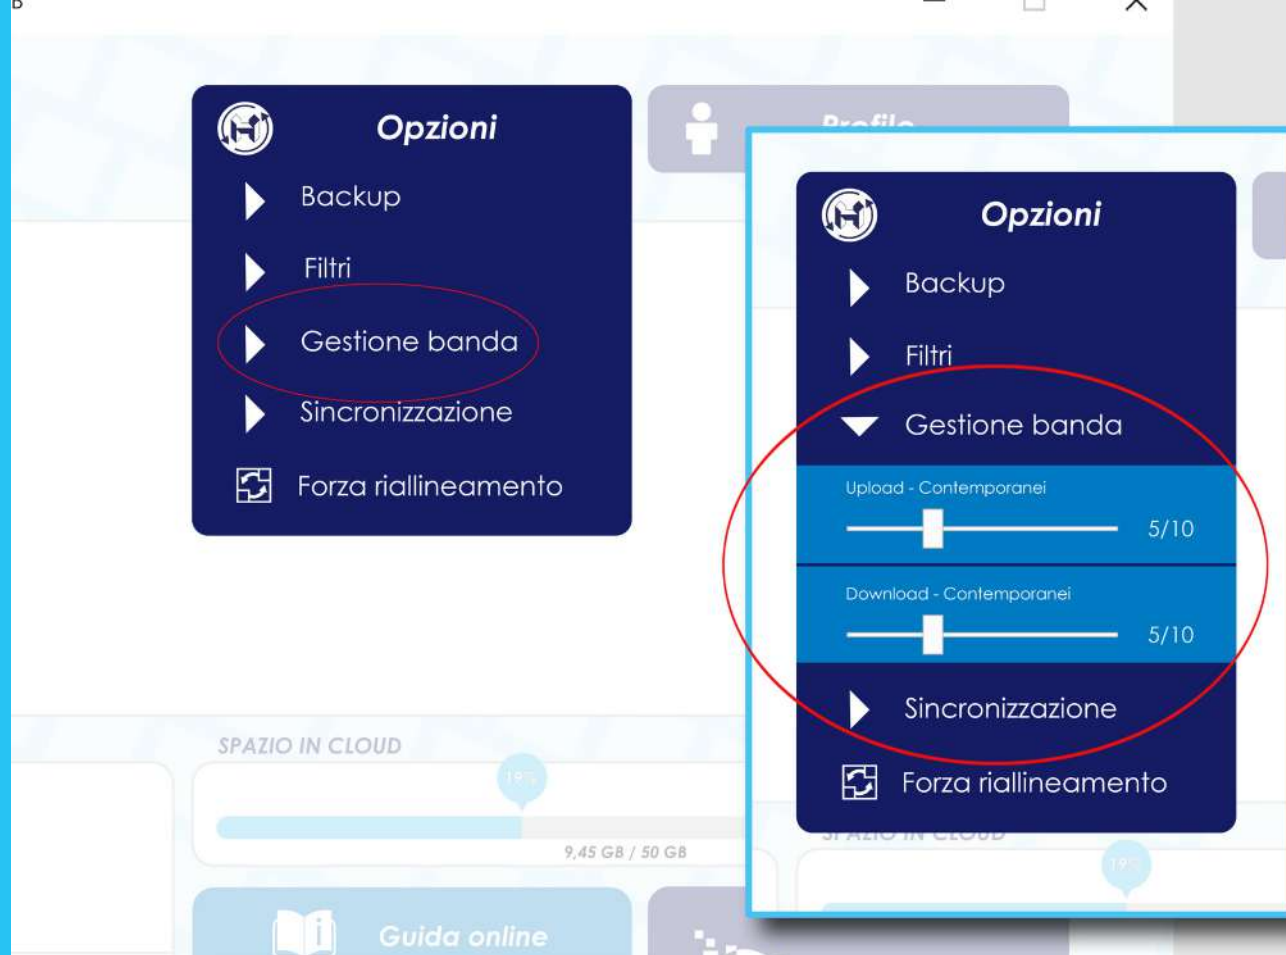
Opzioni
Backup
Filtri
Gestione banda
Sincronizzazione
Forza riallineamento

Profilo

Opzioni
Backup
Filtri
Gestione banda
Upload - Contemporanei
5/10
Download - Contemporanei
5/10
Sincronizzazione
Forza riallineamento

SPAZIO IN CLOUD
19%
9,45 GB / 50 GB
SPAZIO IN CLOUD
19%
Guida online